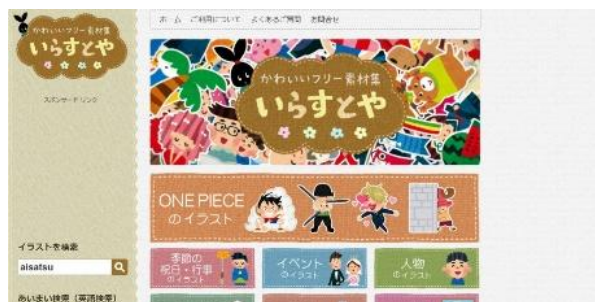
かわいいフリー素材集
いらすとや

スポンサードリンク

イラストを検索
aisatsu

あいまい検索（英語検索）

ホーム　ご利用について　よくあるご質問　お問い合せ

かわいいフリー素材集
いらすとや

ONE PIECE
のイラスト

季節の
祝日・行事
のイラスト

イベント
のイラスト

人物
のイラスト